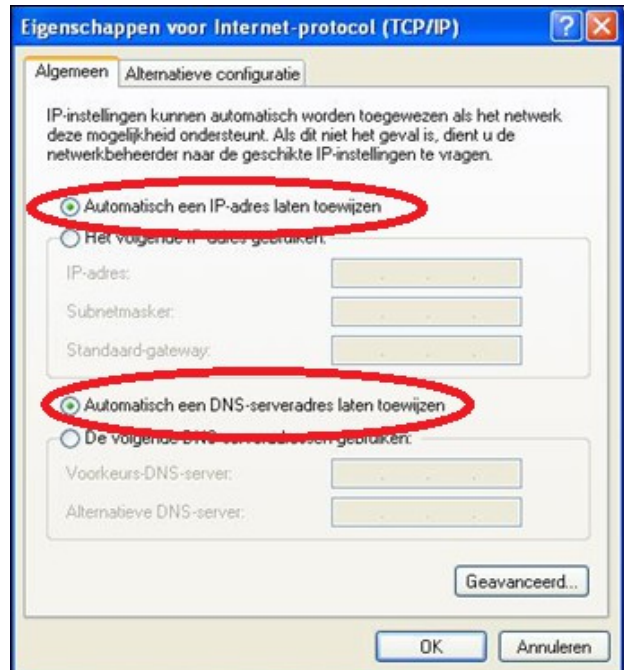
Eigenschappen voor Internet-protocol (TCP/IP)

Algemeen | Alternatieve configuratie

IP-instellingen kunnen automatisch worden toegewezen als het netwerk deze mogelijkheid ondersteunt. Als dit niet het geval is, dient u de netwerkbeheerder naar de geschikte IP-instellingen te vragen.

Automatisch een IP-adres laten toewijzen

Het volgende IP-adres gebruiken:

IP-adres:

Subnetmasker:

Standaard-gateway:

Automatisch een DNS-serveradres laten toewijzen

De volgende DNS-serveradressen gebruiken:

Voorkeurs-DNS-server:

Alternatieve DNS-server:

Geavanceerd...

OK

Annuleren